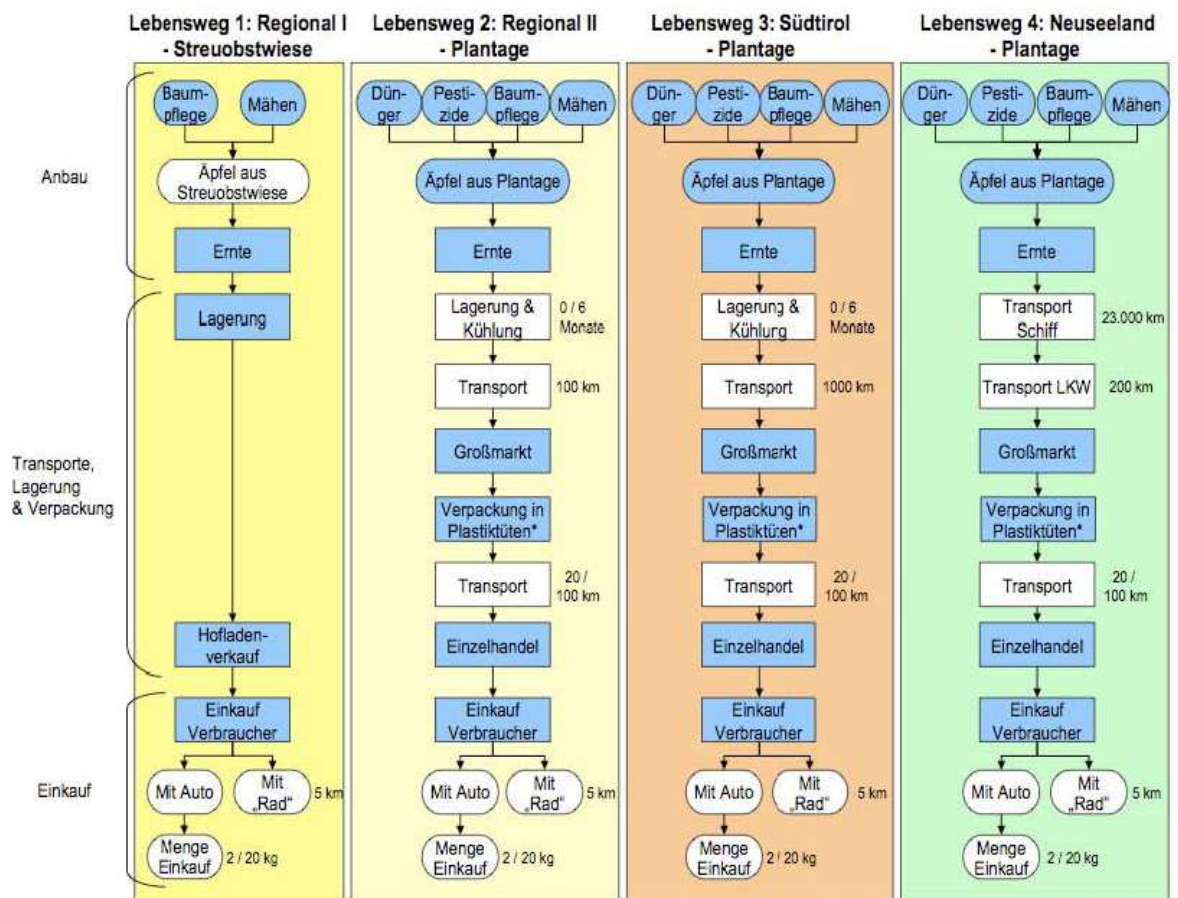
Lebensweg 1: Regional I - Streuobstwiese

Lebensweg 2: Regional II - Plantage

Lebensweg 3: Südtirol - Plantage

Lebensweg 4: Neuseeland - Plantage

Anbau

Transporte, Lagerung & Verpackung

Einkauf

Baumpflege
Mähen
Äpfel aus Streuobstwiese
Ernte
Lagerung
Hofladenverkauf
Einkauf Verbraucher
Mit Auto
Mit „Rad"
5 km
Menge Einkauf
2 / 20 kg

Dünger
Pestizide
Baumpflege
Mähen
Äpfel aus Plantage
Ernte
Lagerung & Kühlung
0 / 6 Monate
Transport
100 km
Großmarkt
Verpackung in Plastiktüten*
Transport
20 / 100 km
Einzelhandel
Einkauf Verbraucher
Mit Auto
Mit „Rad"
5 km
Menge Einkauf
2 / 20 kg

Dünger
Pestizide
Baumpflege
Mähen
Äpfel aus Plantage
Ernte
Lagerung & Kühlung
0 / 6 Monate
Transport
1000 km
Großmarkt
Verpackung in Plastiktüten*
Transport
20 / 100 km
Einzelhandel
Einkauf Verbraucher
Mit Auto
Mit „Rad"
5 km
Menge Einkauf
2 / 20 kg

Dünger
Pestizide
Baumpflege
Mähen
Äpfel aus Plantage
Ernte
Transport Schiff
23.000 km
Transport LKW
200 km
Großmarkt
Verpackung in Plastiktüten*
Transport
20 / 100 km
Einzelhandel
Einkauf Verbraucher
Mit Auto
Mit „Rad"
5 km
Menge Einkauf
2 / 20 kg